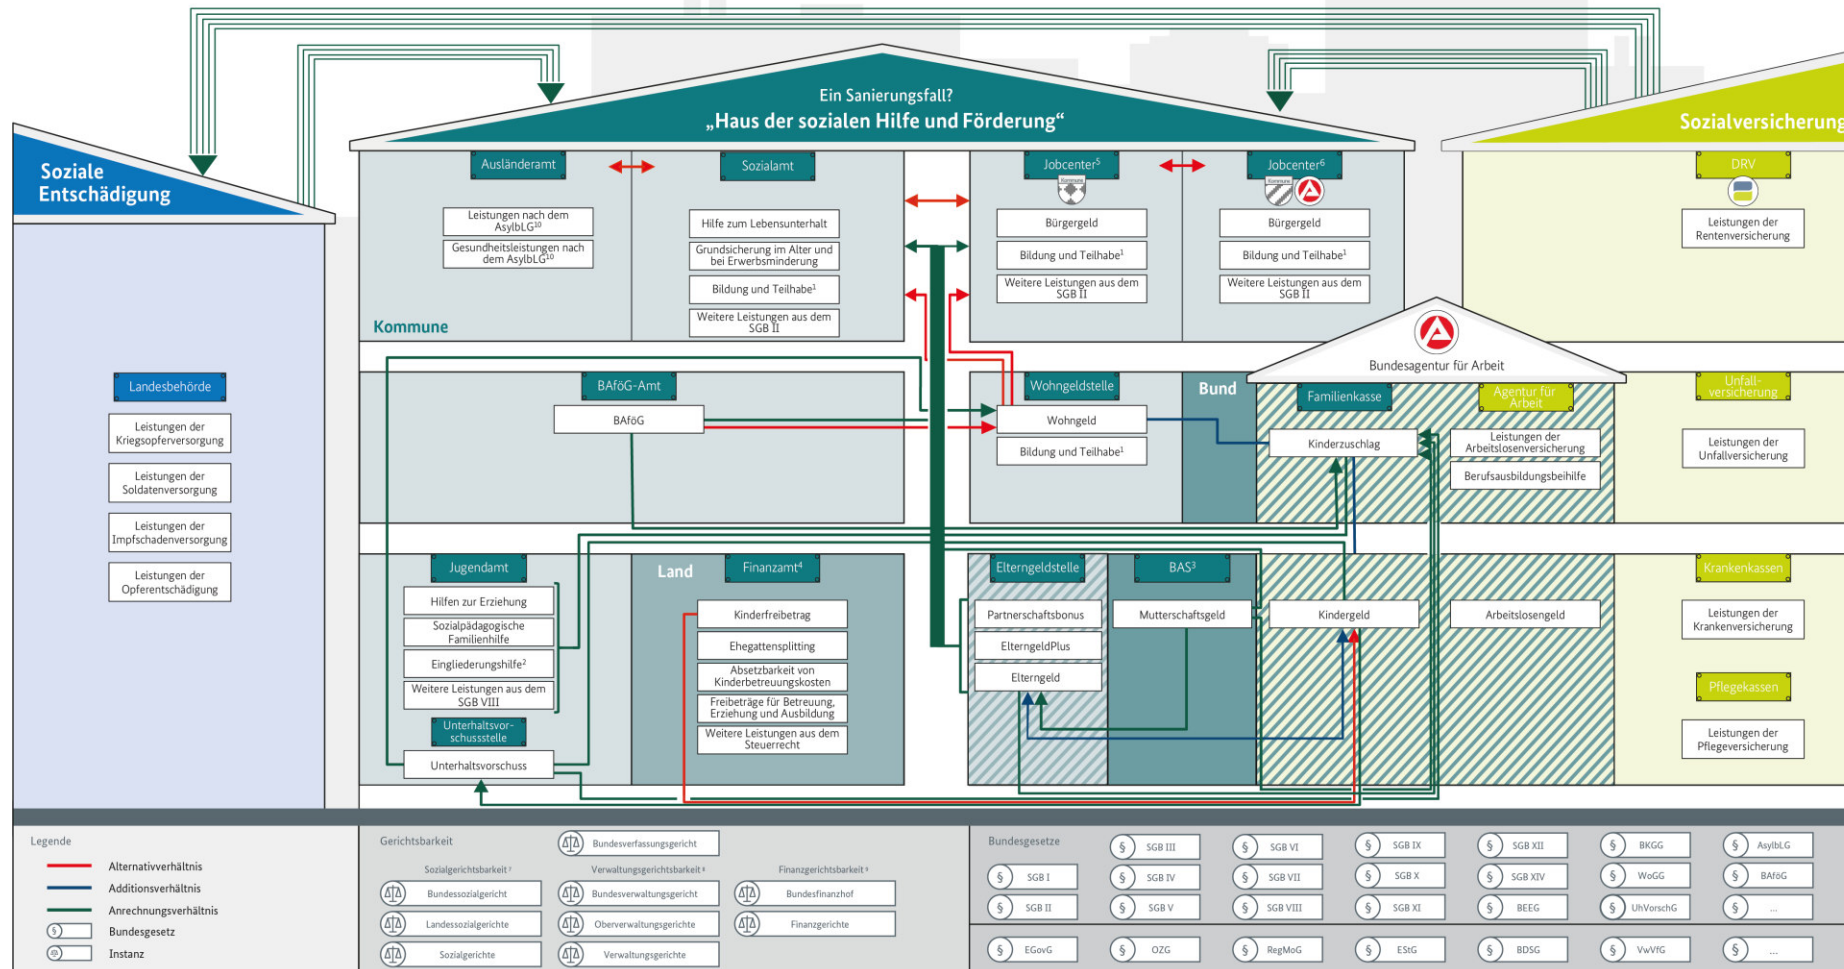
Ein Sanierungsfall?
„Haus der sozialen Hilfe und Förderung“

Soziale Entschädigung

Sozialversicherung

Ausländeramt
Leistungen nach dem AsylbLG$^{10}$
Gesundheitsleistungen nach dem AsylbLG$^{10}$

Sozialamt
Hilfe zum Lebensunterhalt
Grundsicherung im Alter und bei Erwerbsminderung
Bildung und Teilhabe$^{1}$
Weitere Leistungen aus dem SGB II

Kommune

Jobcenter$^{5}$
Bürgergeld
Bildung und Teilhabe$^{1}$
Weitere Leistungen aus dem SGB II

Jobcenter$^{6}$
Bürgergeld
Bildung und Teilhabe$^{1}$
Weitere Leistungen aus dem SGB II

DRV
Leistungen der Rentenversicherung

Landesbehörde
Leistungen der Kriegsopferversorgung
Leistungen der Soldatenversorgung
Leistungen der Impfschadenversorgung
Leistungen der Opferentschädigung

BAföG-Amt
BAföG

Wohngeldstelle
Wohngeld
Bildung und Teilhabe$^{1}$

Bund

Bundesagentur für Arbeit
Familienkasse
Kinderzuschlag
Agentur für Arbeit
Leistungen der Arbeitslosenversicherung
Berufsausbildungsbeihilfe

Unfall-versicherung
Leistungen der Unfallversicherung

Jugendamt
Hilfen zur Erziehung
Sozialpädagogische Familienhilfe
Eingliederungshilfe$^{2}$
Weitere Leistungen aus dem SGB VIII
Unterhaltsvor-schussstelle
Unterhaltsvorschuss

Land
Finanzamt$^{4}$
Kinderfreibetrag
Ehegattensplitting
Absetzbarkeit von Kinderbetreuungskosten
Freibeträge für Betreuung, Erziehung und Ausbildung
Weitere Leistungen aus dem Steuerrecht

Elterngeldstelle
Partnerschaftsbonus
ElterngeldPlus
Elterngeld

BAS$^{3}$
Mutterschaftsgeld

Kindergeld
Arbeitslosengeld

Krankenkassen
Leistungen der Krankenversicherung
Pflegekassen
Leistungen der Pflegeversicherung

Legende
Alternativverhältnis
Additionsverhältnis
Anrechnungsverhältnis
Bundesgesetz
Instanz

Gerichtsbarkeit
Bundesverfassungsgericht
Sozialgerichtsbarkeit$^{7}$
Bundessozialgericht
Landessozialgerichte
Sozialgerichte
Verwaltungsgerichtsbarkeit$^{8}$
Bundesverwaltungsgericht
Oberverwaltungsgerichte
Verwaltungsgerichte
Finanzgerichtsbarkeit$^{9}$
Bundesfinanzhof
Finanzgerichte

Bundesgesetze
SGB I
SGB II
SGB III
SGB IV
SGB V
SGB VI
SGB VII
SGB VIII
SGB IX
SGB X
SGB XI
SGB XII
SGB XIV
BEEG
BKGG
WoGG
UhVorschG
AsylbLG
BAföG
...
EGovG
OZG
RegMoG
EStG
BDSG
VwVfG
...